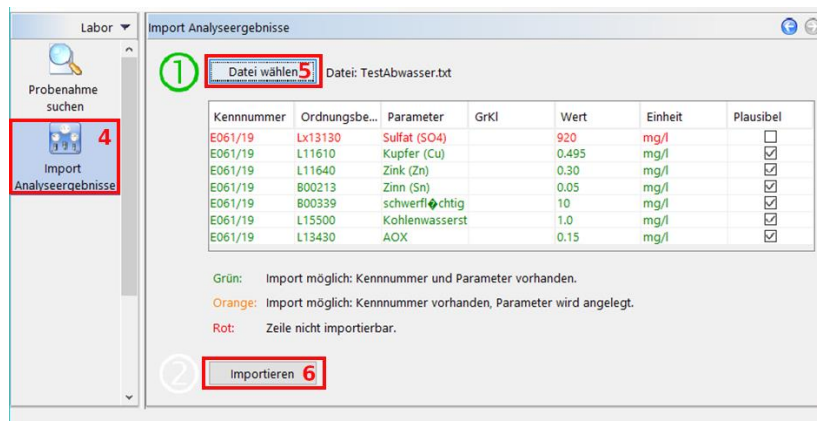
Labor ▼

Probenahme suchen

4

Import Analyseergebnisse

Import Analyseergebnisse

①

Datei wählen 5

Datei: TestAbwasser.txt

| Kennnummer | Ordnungsbe... | Parameter | GrKl | Wert | Einheit | Plausibel |
|---|---|---|---|---|---|---|
| E061/19 | Lx13130 | Sulfat (SO4) | | 920 | mg/l | ☐ |
| E061/19 | L11610 | Kupfer (Cu) | | 0.495 | mg/l | ☑ |
| E061/19 | L11640 | Zink (Zn) | | 0.30 | mg/l | ☑ |
| E061/19 | B00213 | Zinn (Sn) | | 0.05 | mg/l | ☑ |
| E061/19 | B00339 | schwerfl�chtig | | 10 | mg/l | ☑ |
| E061/19 | L15500 | Kohlenwasserst | | 1.0 | mg/l | ☑ |
| E061/19 | L13430 | AOX | | 0.15 | mg/l | ☑ |

Grün: Import möglich: Kennnummer und Parameter vorhanden.

Orange: Import möglich: Kennnummer vorhanden, Parameter wird angelegt.

Rot: Zeile nicht importierbar.

②

Importieren 6